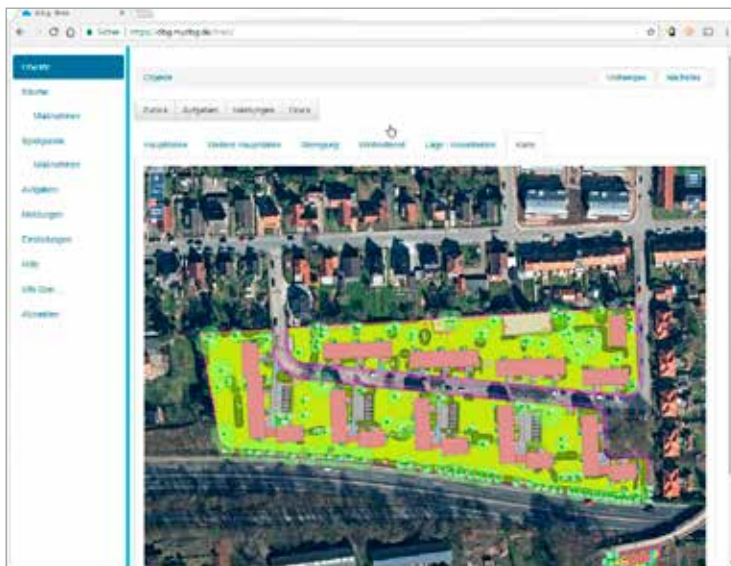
Objekte

Zurück | Aufgaben | Meldungen | Dokumente

Hauptdaten | Weitere Hauptdaten | Wohnungen | Wohnumfeld | Lage / Ansprechpartner | Karte

Objekte

Bäume

Maßnahmen

Spielplätze

Maßnahmen

Aufgaben

Meldungen

Einstellungen

Hilfe

Abmelden

Vorherige | Nächstes